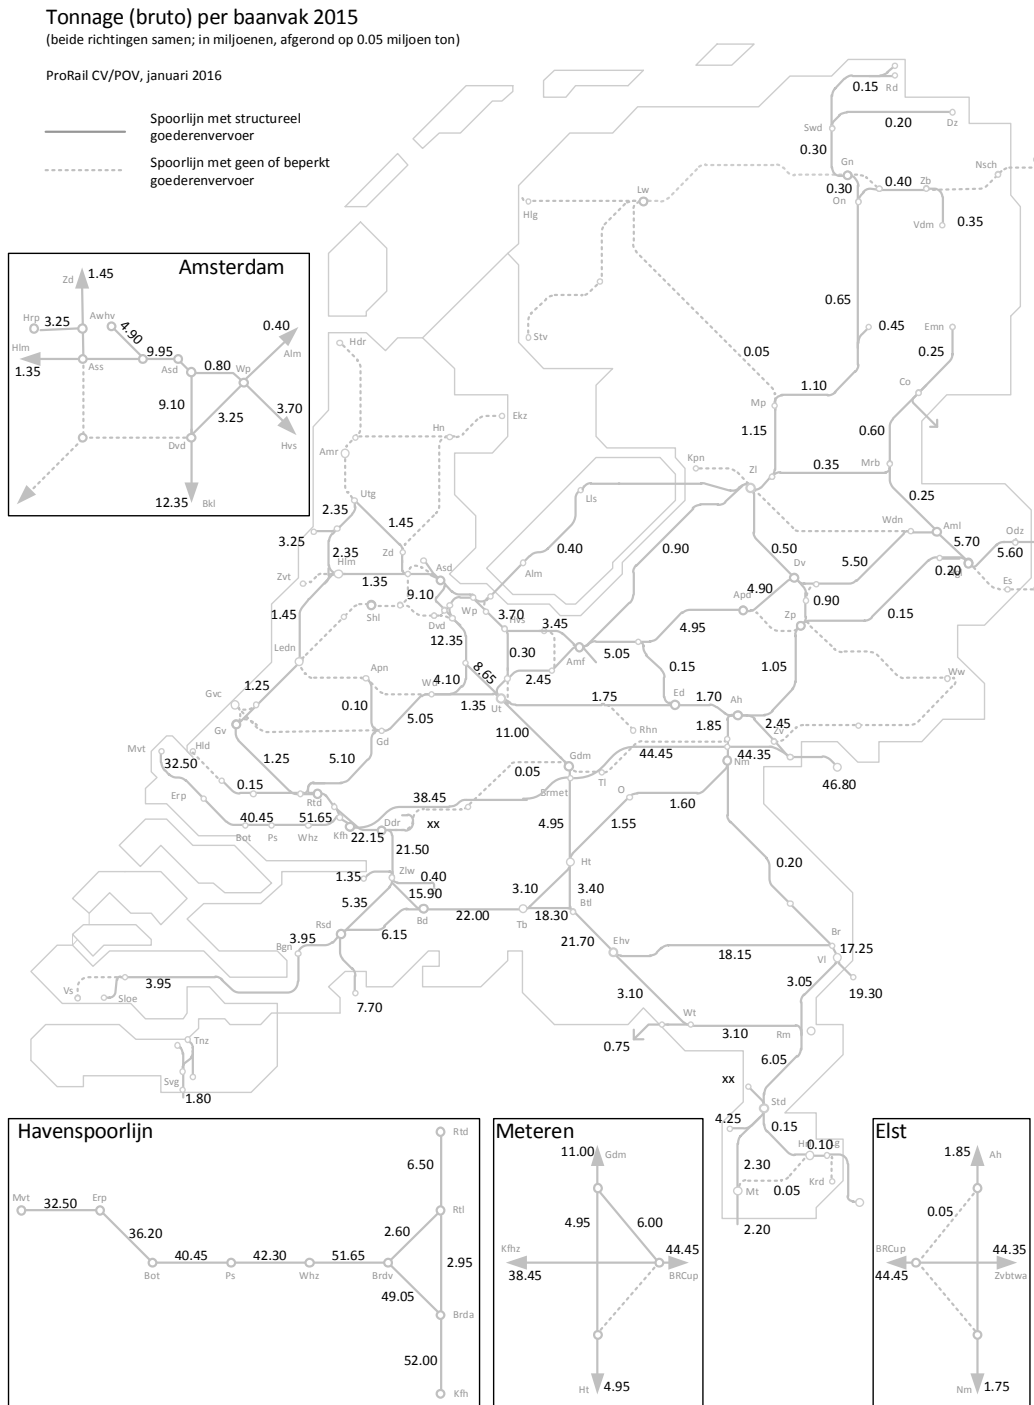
Tonnage (bruto) per baanvak 2015
(beide richtingen samen; in miljoenen, afgerond op 0.05 miljoen ton)

ProRail CV/POV, januari 2016

Spoorlijn met structureel goederenvervoer

Spoorlijn met geen of beperkt goederenvervoer

Amsterdam

Zd 1.45
Hrp 3.25
Awhv 4.90
Hlm 1.35
Ass
9.95
Asd
0.80
Wp
0.40
Alm
9.10
3.25
3.70
Hvs
Dvd
12.35 Bkl

0.15 Rd
Swd 0.20 Dz
0.30
Gn
0.30 0.40 Zb Nsch
On
Vdm 0.35
Lw
Hlg
0.65
0.45 Emn
Stv 0.25
Hdr
0.05
Co
1.10
Mp
Ekz
Hn
Amr
1.15
0.60
Kpn
Zl
0.35 Mrb
Utg
2.35
1.45
Lls
0.25
3.25
Wdn
Aml
Odz
0.40
0.90
0.50
5.70
5.60
2.35
Hlm
Zd
Asd
Dv
5.50
Zvt
1.35
0.20
Es
9.10
Alm
4.90
Apd
0.90
Wp
Shl
3.70
Hvs
Zp
0.15
1.45
Dvd
12.35
3.45
4.95
Ledn
0.30
Amf
5.05
1.05
Apn
8.65
0.15
Ww
Gvc
1.25
W 4.10
2.45
0.10
1.35
Ut
1.75
Ed
1.70
Ah
Gv
5.05
Rhn
2.45
Zv
Mvt
Hld
1.25
5.10
Gd
11.00
1.85
32.50
Gdm
44.45
Nm 44.35
0.15
0.05
46.80
Erp
Tl
Rtd
38.45
Brmet
O
1.60
40.45
51.65
Bot
Ps
Whz
Kfh
22.15
Ddr
xx
4.95
1.55
21.50
Ht
0.20
1.35
Zlw 0.40
5.35
15.90
3.10
3.40
Btl
Bd
22.00
Tb
18.30
Rsd
Bgn
3.95
6.15
21.70
Ehv
Br
17.25
18.15
Vl
Vs
3.95
Sloe
3.05
19.30
7.70
3.10
Wt
3.10
Rm
0.75
Tnz
6.05
xx
Svg
1.80
Std
4.25
0.15
Hrl 0.10
2.30
Krd
Mt
0.05
2.20

Havenspoorlijn

Mvt 32.50 Erp
36.20
Bot 40.45 Ps 42.30 Whz 51.65 Brdv
Rtd
6.50
Rtl
2.60
2.95
49.05
Brda
52.00
Kfh

Meteren

11.00 Gdm
4.95
6.00
Kfhz
38.45
44.45
BRCup
Ht 4.95

Elst

1.85 Ah
0.05
BRCup
44.45
44.35
Zvbtwa
Nm 1.75